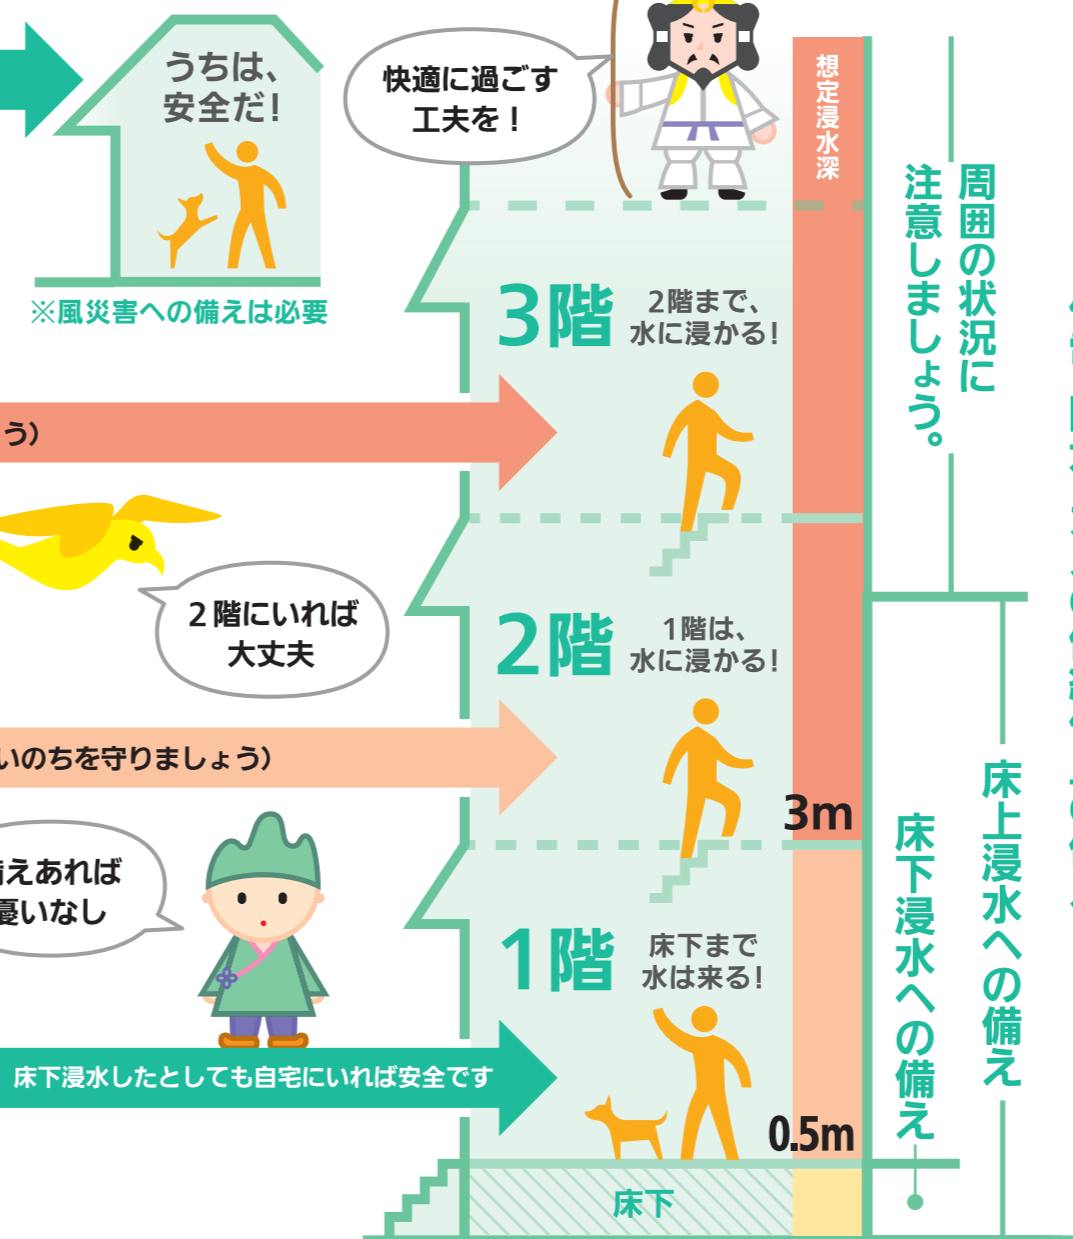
うちは、安全だ！

※風災害への備えは必要

快適に過ごす工夫を！

想定浸水深

周囲の状況に注意しましょう。

3階

2階まで、水に浸かる！

う）

2階にいれば大丈夫

2階

1階は、水に浸かる！

いのちを守りましょう）

3m

えあれば憂いなし

1階

床下まで水は来る！

床上浸水への備え

床下浸水への備え

床下浸水したとしても自宅にいれば安全です

0.5m

床下